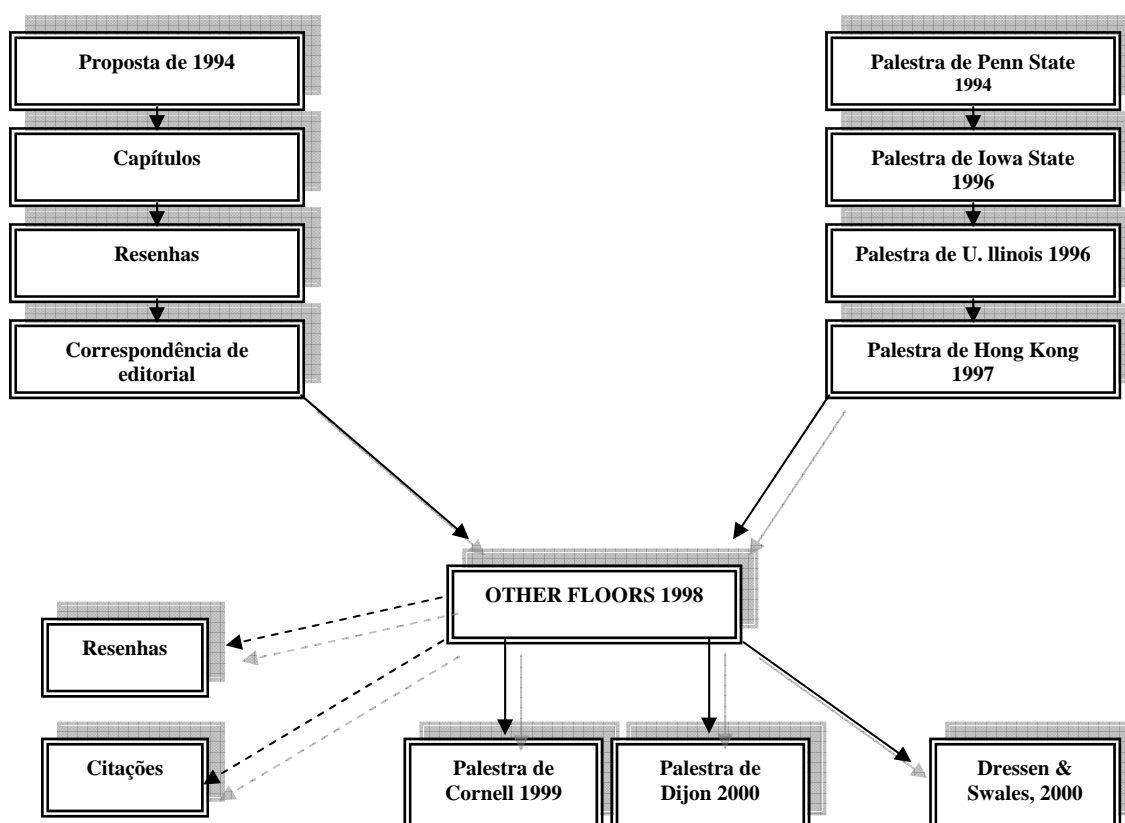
Proposta de 1994

Capítulos

Resenhas

Correspondência de editorial

Palestra de Penn State 1994

Palestra de Iowa State 1996

Palestra de U. llinois 1996

Palestra de Hong Kong 1997

OTHER FLOORS 1998

Resenhas

Citações

Palestra de Cornell 1999

Palestra de Dijon 2000

Dressen & Swales, 2000